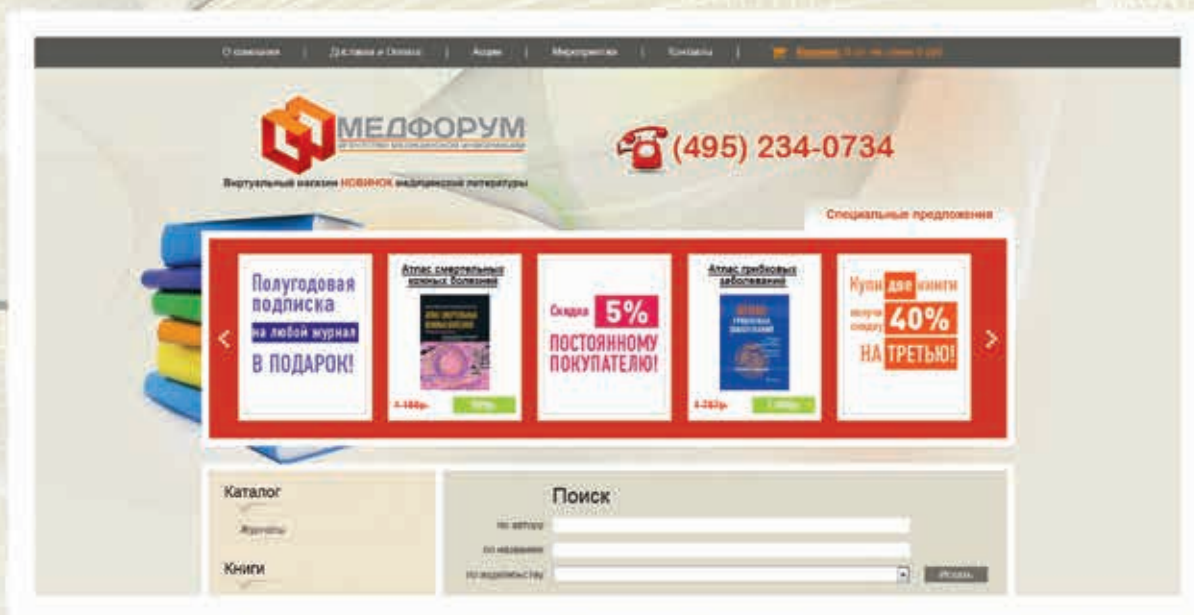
О компании | Доставка и Оплата | Акции | Мероприятия | Контакты | Корзина: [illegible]

МЕДФОРУМ
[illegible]

(495) 234-0734

Виртуальный магазин НОВИНОК медицинской литературы

Специальные предложения

Полугодовая подписка на любой журнал В ПОДАРОК!

Атлас смертельных кожных болезней
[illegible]
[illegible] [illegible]

Скидка 5% ПОСТОЯННОМУ ПОКУПАТЕЛЮ!

Атлас грибковых заболеваний
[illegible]
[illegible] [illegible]

Купи две книги получи скидку 40% НА ТРЕТЬЮ!

Каталог
Журналы
Книги

Поиск
по автору
по названию
по издательству
Искать